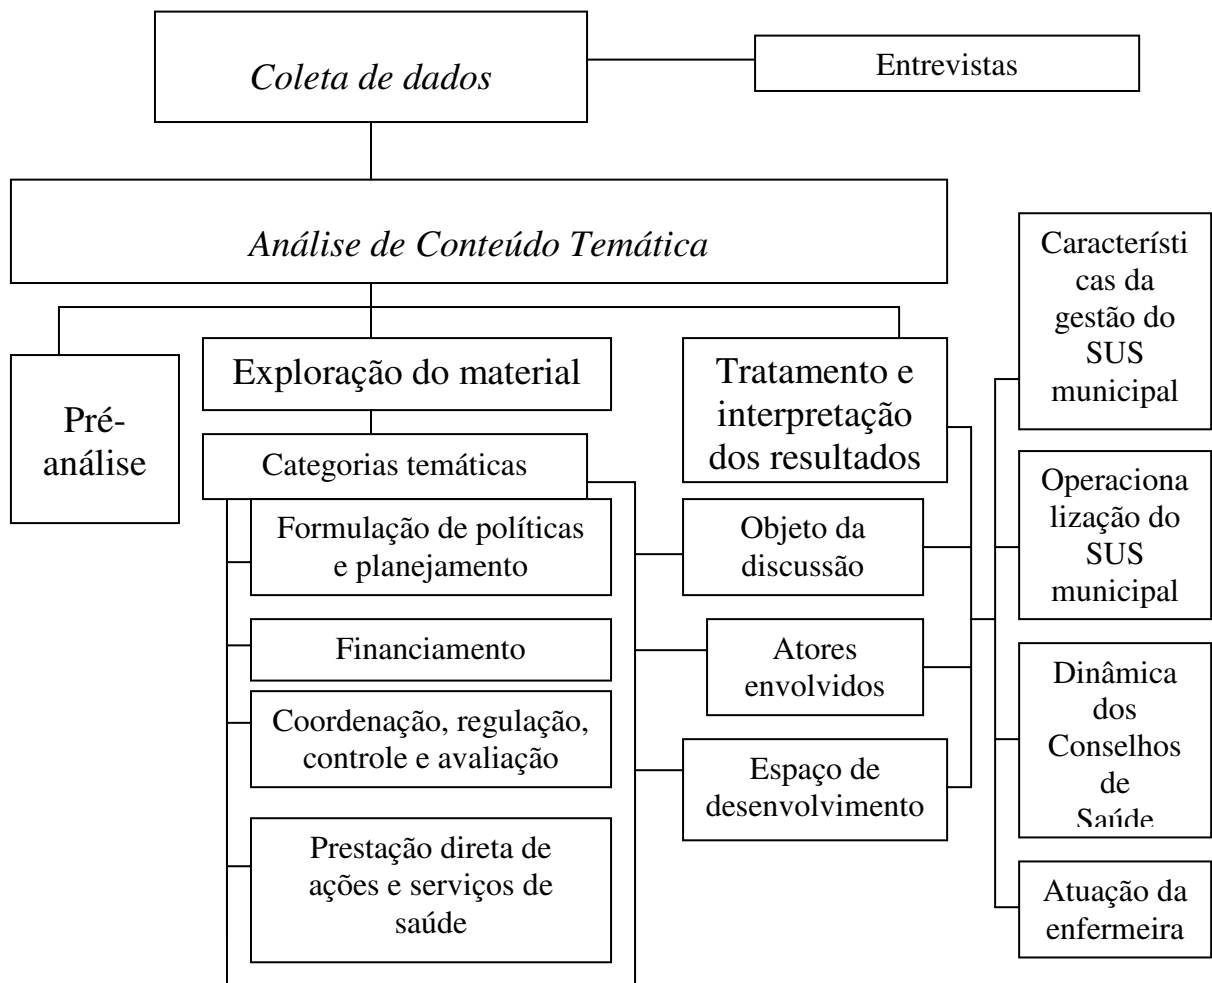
Coleta de dados

Entrevistas

Análise de Conteúdo Temática

Pré-análise

Exploração do material

Categorias temáticas

Formulação de políticas e planejamento

Financiamento

Coordenação, regulação, controle e avaliação

Prestação direta de ações e serviços de saúde

Tratamento e interpretação dos resultados

Objeto da discussão

Atores envolvidos

Espaço de desenvolvimento

Características da gestão do SUS municipal

Operacionalização do SUS municipal

Dinâmica dos Conselhos de Saúde

Atuação da enfermeira